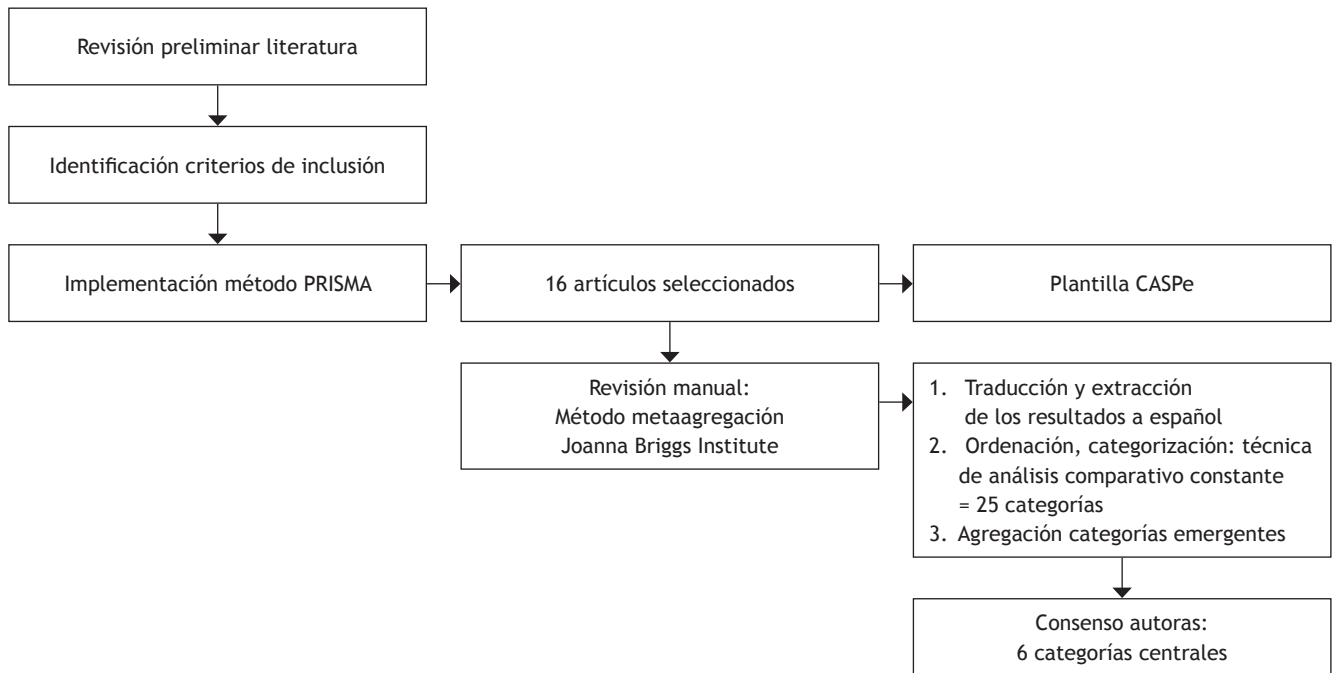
Revisión preliminar literatura

Identificación criterios de inclusión

Implementación método PRISMA

16 artículos seleccionados

Plantilla CASPe

Revisión manual:
Método metaagregación
Joanna Briggs Institute

1. Traducción y extracción de los resultados a español
2. Ordenación, categorización: técnica de análisis comparativo constante = 25 categorías
3. Agregación categorías emergentes

Consenso autoras:
6 categorías centrales